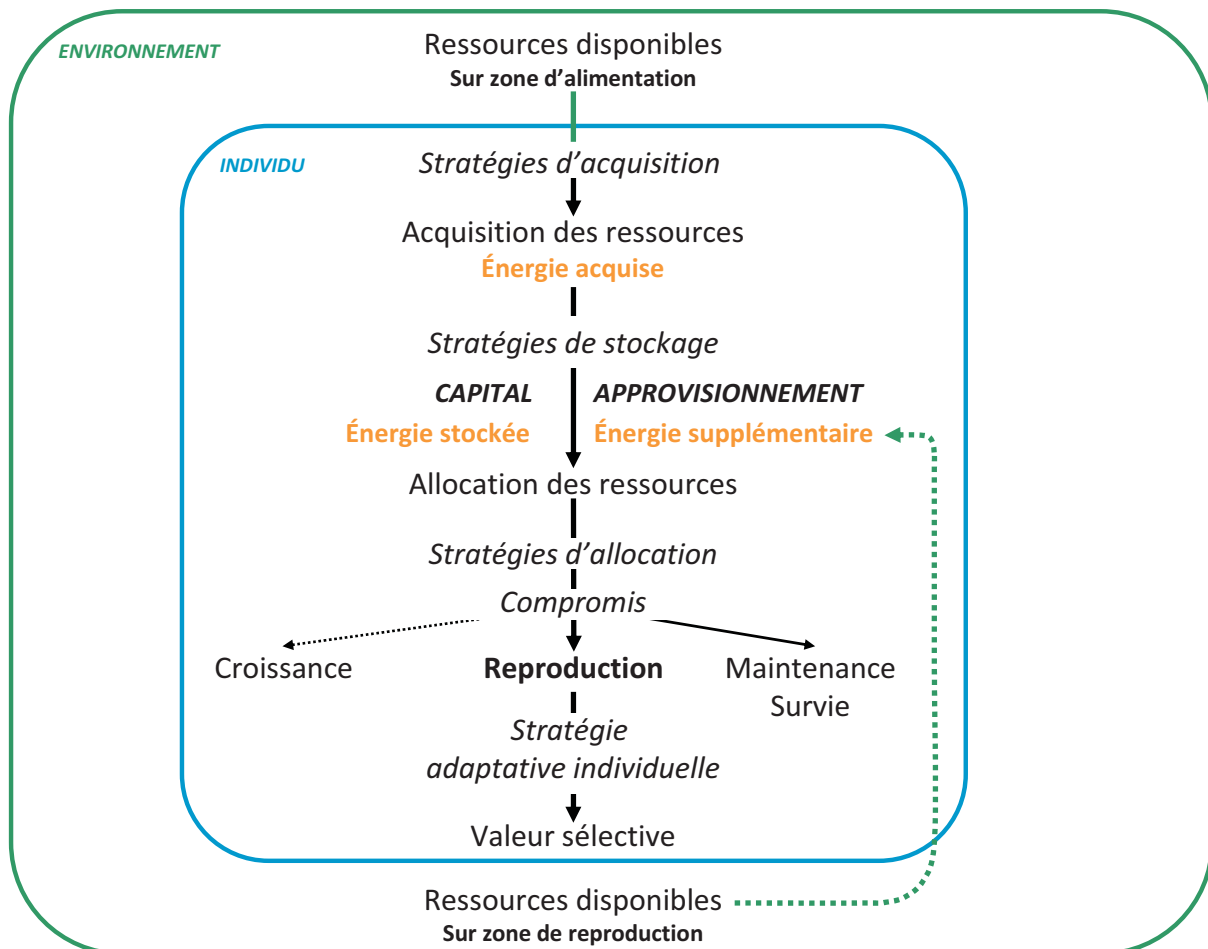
ENVIRONNEMENT

Ressources disponibles
Sur zone d'alimentation

INDIVIDU

Stratégies d'acquisition

Acquisition des ressources
Énergie acquise

Stratégies de stockage

CAPITAL
Énergie stockée

APPROVISIONNEMENT
Énergie supplémentaire

Allocation des ressources

Stratégies d'allocation

Compromis

Croissance

Reproduction

Maintenance
Survie

Stratégie
adaptative individuelle

Valeur sélective

Ressources disponibles
Sur zone de reproduction